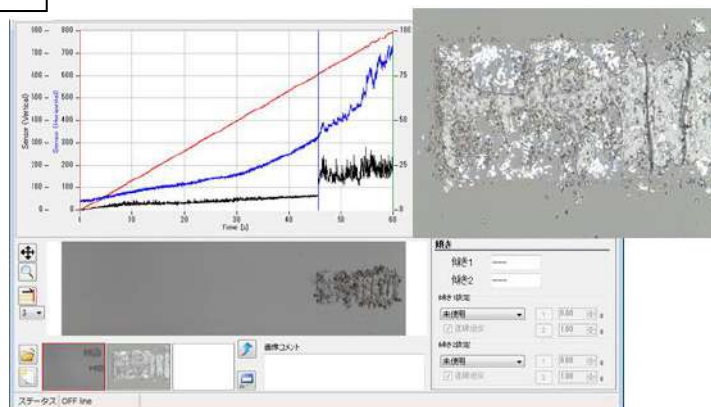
800 –
700 –
600 –
500 –
400 –
300 –
200 –
100 –
0 –

800
700
600
500
400
300
200
100
0

Sensor (Vertical)
Sensor (Horizontal)

100
75
50
25
0

0
10
20
30
40
50
60
Time [s]

傾き
傾き1 ——
傾き2 ——
傾き1設定
未使用
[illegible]
1 0.00 s
2 1.00 s
傾き2設定
未使用
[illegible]
1 0.00 s
2 1.00 s

画像コメント

ステータス OFF line